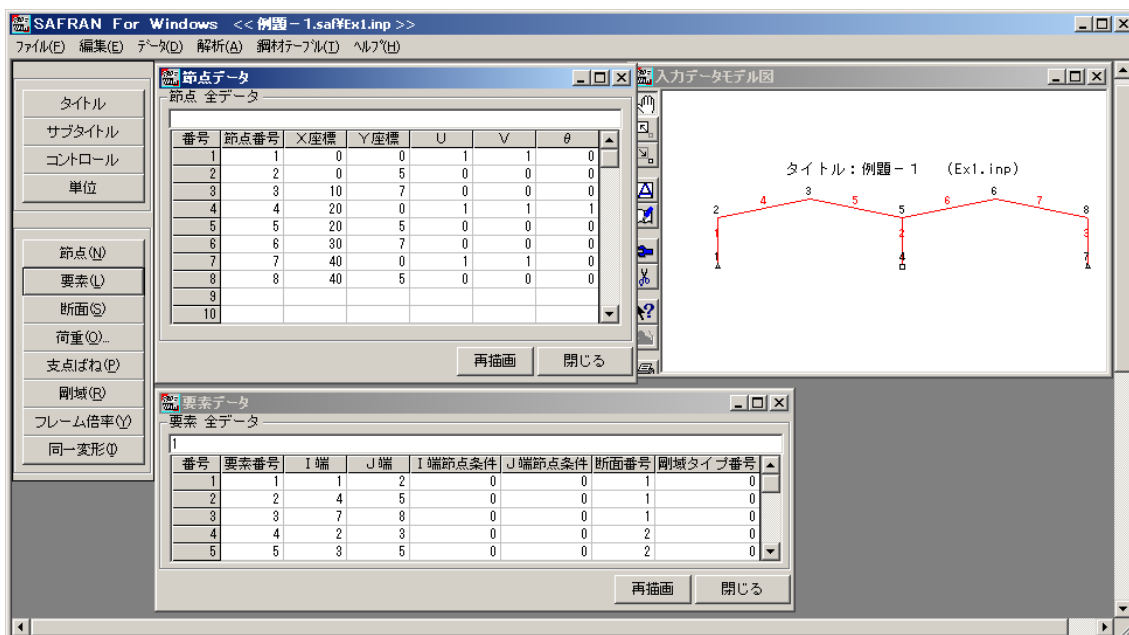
SAFRAN For Windows << 例題－1.saf¥Ex1.inp >>

ファイル(F) 編集(E) データ(D) 解析(A) 鋼材テーブル(T) ヘルプ(H)

タイトル
サブタイトル
コントロール
単位

節点(N)
要素(L)
断面(S)
荷重(O)...
支点ばね(P)
剛域(R)
フレーム倍率(Y)
同一変形(I)

節点データ
節点 全データ

| 番号 | 節点番号 | X座標 | Y座標 | U | V | θ |
|---|---|---|---|---|---|---|
| 1 | 1 | 0 | 0 | 1 | 1 | 0 |
| 2 | 2 | 0 | 5 | 0 | 0 | 0 |
| 3 | 3 | 10 | 7 | 0 | 0 | 0 |
| 4 | 4 | 20 | 0 | 1 | 1 | 1 |
| 5 | 5 | 20 | 5 | 0 | 0 | 0 |
| 6 | 6 | 30 | 7 | 0 | 0 | 0 |
| 7 | 7 | 40 | 0 | 1 | 1 | 0 |
| 8 | 8 | 40 | 5 | 0 | 0 | 0 |
| 9 | | | | | | |
| 10 | | | | | | |

再描画 閉じる

入力データモデル図

タイトル：例題－１ (Ex1.inp)

2 4 3 5 5 6 6 7 8 1 2 3 1 4 7

要素データ
要素 全データ
1

| 番号 | 要素番号 | I端 | J端 | I端節点条件 | J端節点条件 | 断面番号 | 剛域タイプ番号 |
|---|---|---|---|---|---|---|---|
| 1 | 1 | 1 | 2 | 0 | 0 | 1 | 0 |
| 2 | 2 | 4 | 5 | 0 | 0 | 1 | 0 |
| 3 | 3 | 7 | 8 | 0 | 0 | 1 | 0 |
| 4 | 4 | 2 | 3 | 0 | 0 | 2 | 0 |
| 5 | 5 | 3 | 5 | 0 | 0 | 2 | 0 |

再描画 閉じる